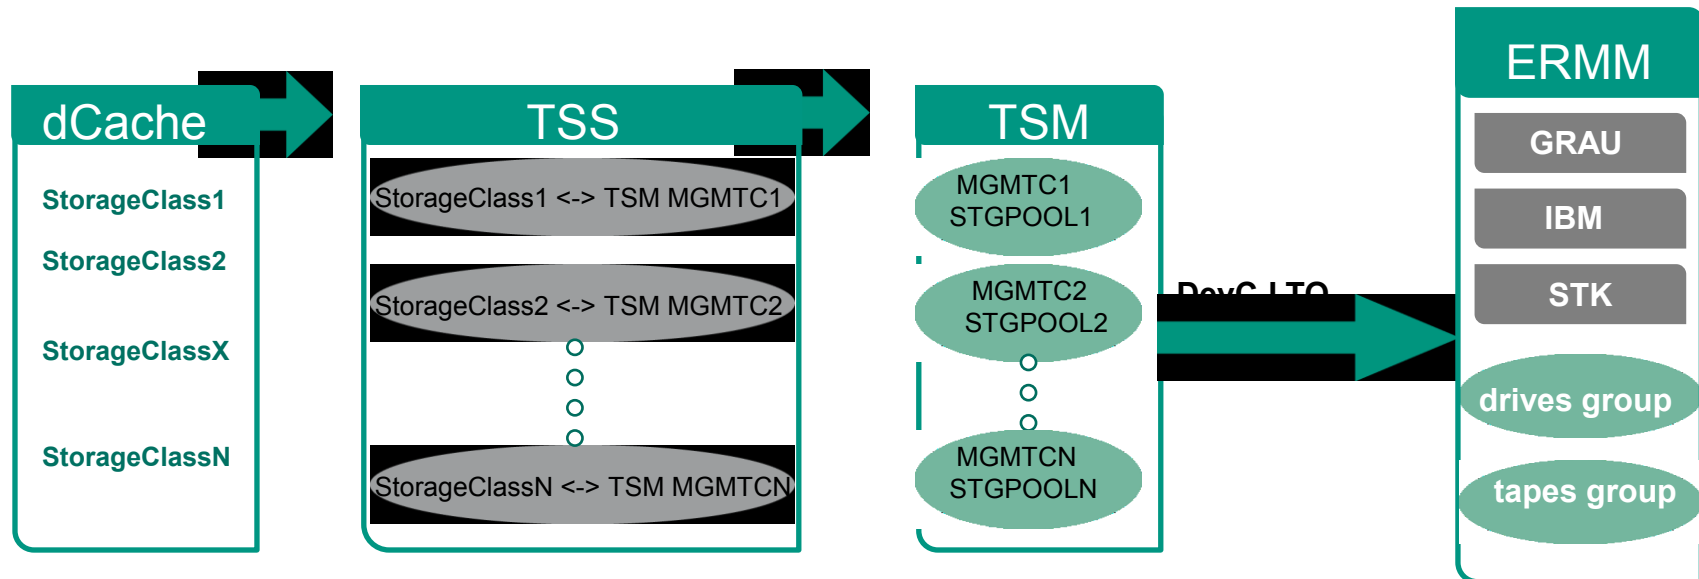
dCache

StorageClass1

StorageClass2

StorageClassX

StorageClassN

TSS

StorageClass1 <-> TSM MGMTC1

StorageClass2 <-> TSM MGMTC2

StorageClassN <-> TSM MGMTCN

TSM

MGMTC1
STGPOOL1

MGMTC2
STGPOOL2

MGMTCN
STGPOOLN

DevC LTO

ERMM

GRAU

IBM

STK

drives group

tapes group